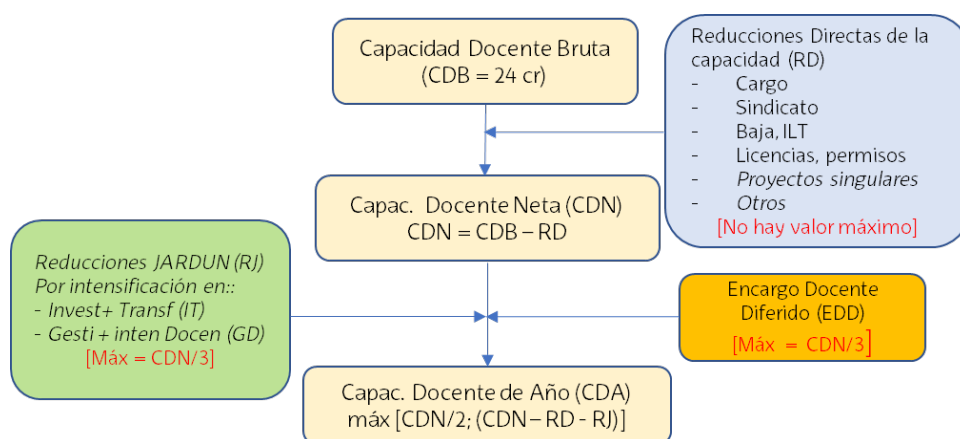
Capacidad Docente Bruta
(CDB = 24 cr)

Reducciones Directas de la capacidad (RD)
- Cargo
- Sindicato
- Baja, ILT
- Licencias, permisos
- Proyectos singulares
- Otros
[No hay valor máximo]

Capac. Docente Neta (CDN)
CDN = CDB – RD

Reducciones JARDUN (RJ)
Por intensificación en::
- Invest+ Transf (IT)
- Gesti + inten Docen (GD)
[Máx = CDN/3]

Encargo Docente Diferido (EDD)
[Máx = CDN/3]

Capac. Docente de Año (CDA)
máx [CDN/2; (CDN – RD - RJ)]